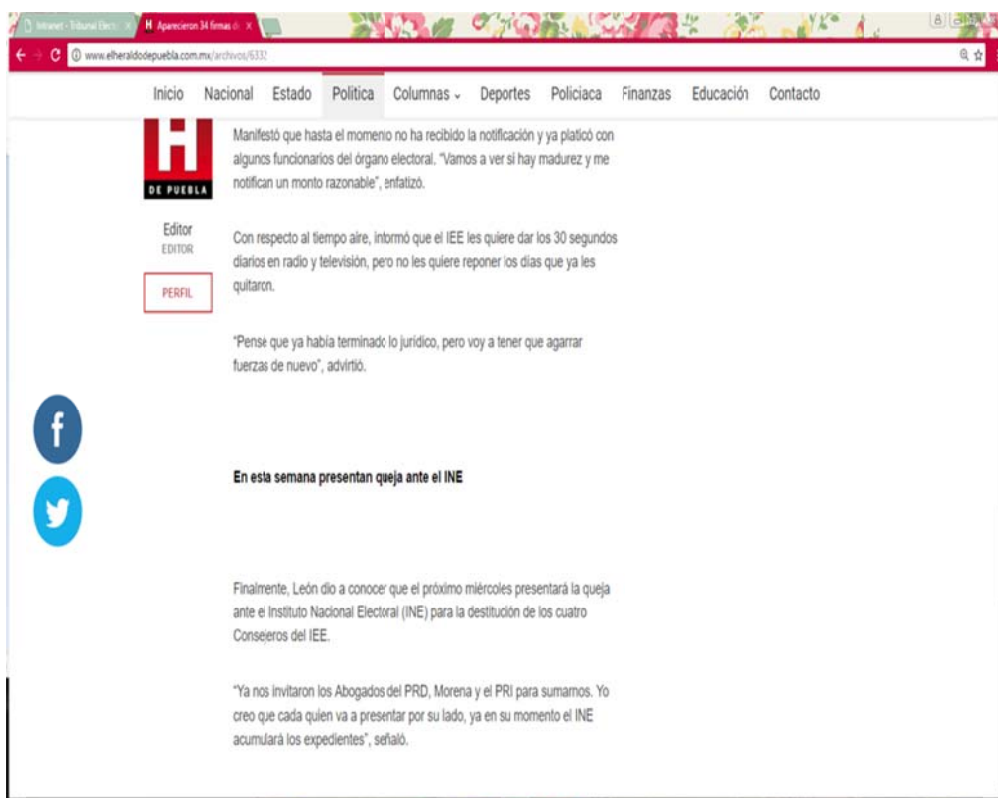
Intranet - Tribunal Elect ×
H Aparecieron 34 firmas d ×
www.elheraldodepuebla.com.mx/archivos/633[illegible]

Inicio Nacional Estado Política Columnas Deportes Policiaca Finanzas Educación Contacto

H
DE PUEBLA

Editor
EDITOR

PERFIL

Manifestó que hasta el momento no ha recibido la notificación y ya platicó con algunos funcionarios del órgano electoral. "Vamos a ver si hay madurez y me notifican un monto razonable", enfatizó.

Con respecto al tiempo aire, informó que el IEE les quiere dar los 30 segundos diarios en radio y televisión, pero no les quiere reponer los días que ya les quitaron.

"Pense que ya había terminado lo jurídico, pero voy a tener que agarrar fuerzas de nuevo", advirtió.

En esta semana presentan queja ante el INE

Finalmente, León dio a conocer que el próximo miércoles presentará la queja ante e Instituto Nacional Electoral (INE) para la destitución de los cuatro Conseeros del IEE.

"Ya nos invitaron los Abogados del PRD, Morena y el PRI para sumarnos. Yo creo que cada quien va a presentar por su lado, ya en su momento el INE acumulará los expedientes", señaló.